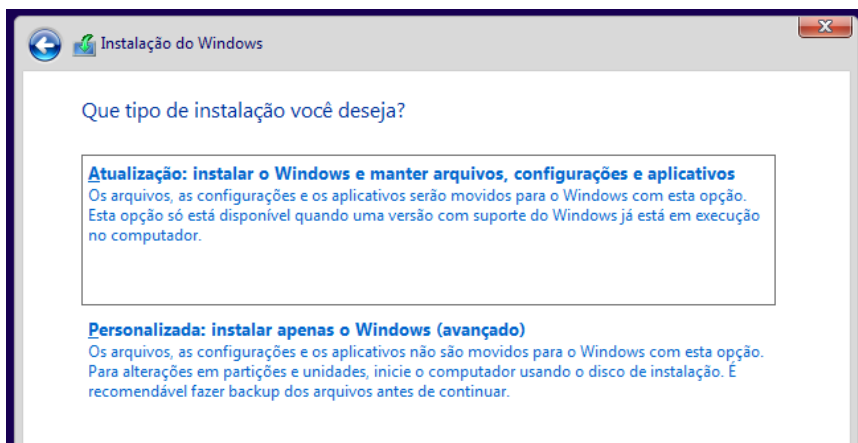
Instalação do Windows

Que tipo de instalação você deseja?

Atualização: instalar o Windows e manter arquivos, configurações e aplicativos
Os arquivos, as configurações e os aplicativos serão movidos para o Windows com esta opção. Esta opção só está disponível quando uma versão com suporte do Windows já está em execução no computador.

Personalizada: instalar apenas o Windows (avançado)
Os arquivos, as configurações e os aplicativos não são movidos para o Windows com esta opção. Para alterações em partições e unidades, inicie o computador usando o disco de instalação. É recomendável fazer backup dos arquivos antes de continuar.